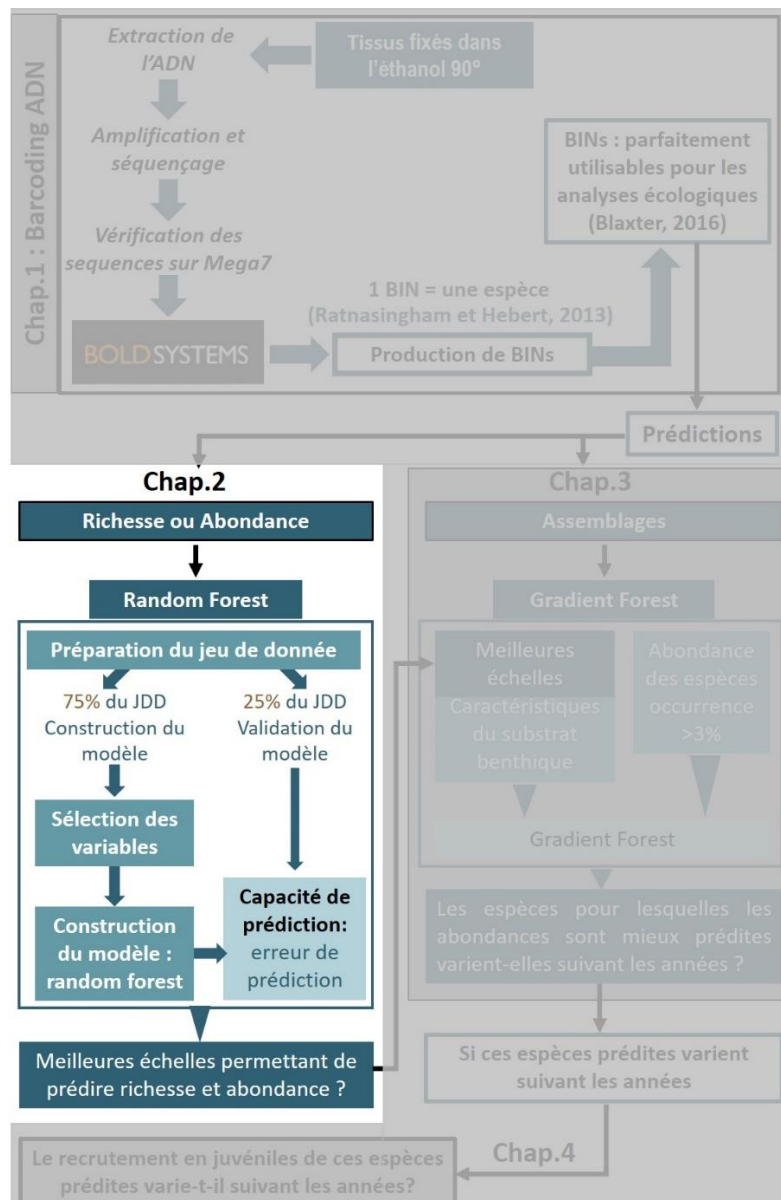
Chap.1 : Barcoding ADN

Extraction de l'ADN

Tissus fixés dans l'éthanol 90°

Amplification et séquençage

Vérification des sequences sur Mega7

BINs : parfaitement utilisables pour les analyses écologiques (Blaxter, 2016)

1 BIN = une espèce (Ratnasingham et Hebert, 2013)

BOLDSYSTEMS

Production de BINs

Prédictions

Chap.2

Richesse ou Abondance

Random Forest

Préparation du jeu de donnée

75% du JDD Construction du modèle

25% du JDD Validation du modèle

Sélection des variables

Construction du modèle : random forest

Capacité de prédiction: erreur de prédiction

Meilleures échelles permettant de prédire richesse et abondance ?

Chap.3

Assemblages

Gradient Forest

Meilleures échelles Caractéristiques du substrat benthique

Abondance des espèces occurrence >3%

Gradient Forest

Les espèces pour lesquelles les abondances sont mieux prédites varient-elles suivant les années ?

Si ces espèces prédites varient suivant les années

Chap.4

Le recrutement en juvéniles de ces espèces prédites varie-t-il suivant les années?